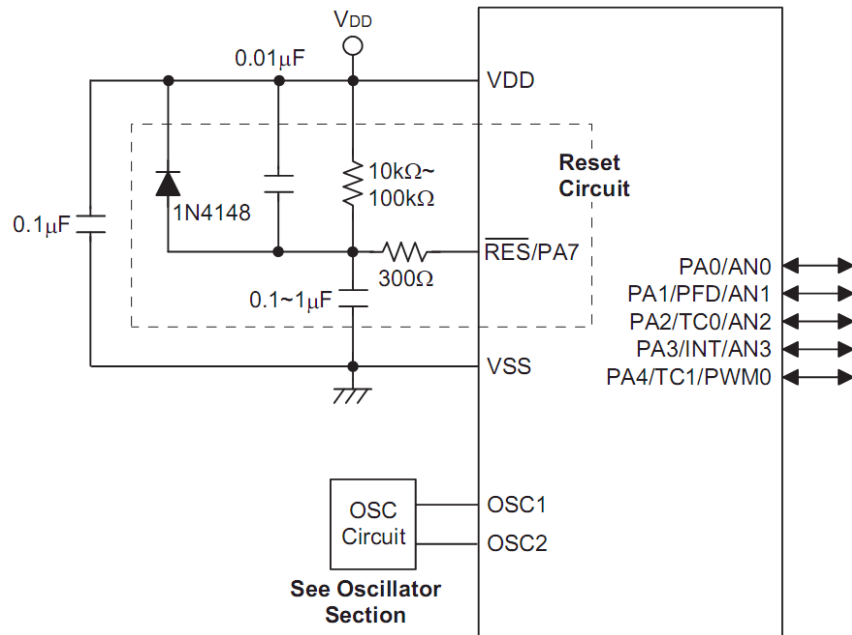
$V_{DD}$

0.01μF

VDD

Reset Circuit

10kΩ~ 100kΩ

1N4148

0.1μF

$\overline{RES}$/PA7

300Ω

0.1~1μF

PA0/AN0

PA1/PFD/AN1

PA2/TC0/AN2

PA3/INT/AN3

PA4/TC1/PWM0

VSS

OSC Circuit

OSC1

OSC2

See Oscillator Section